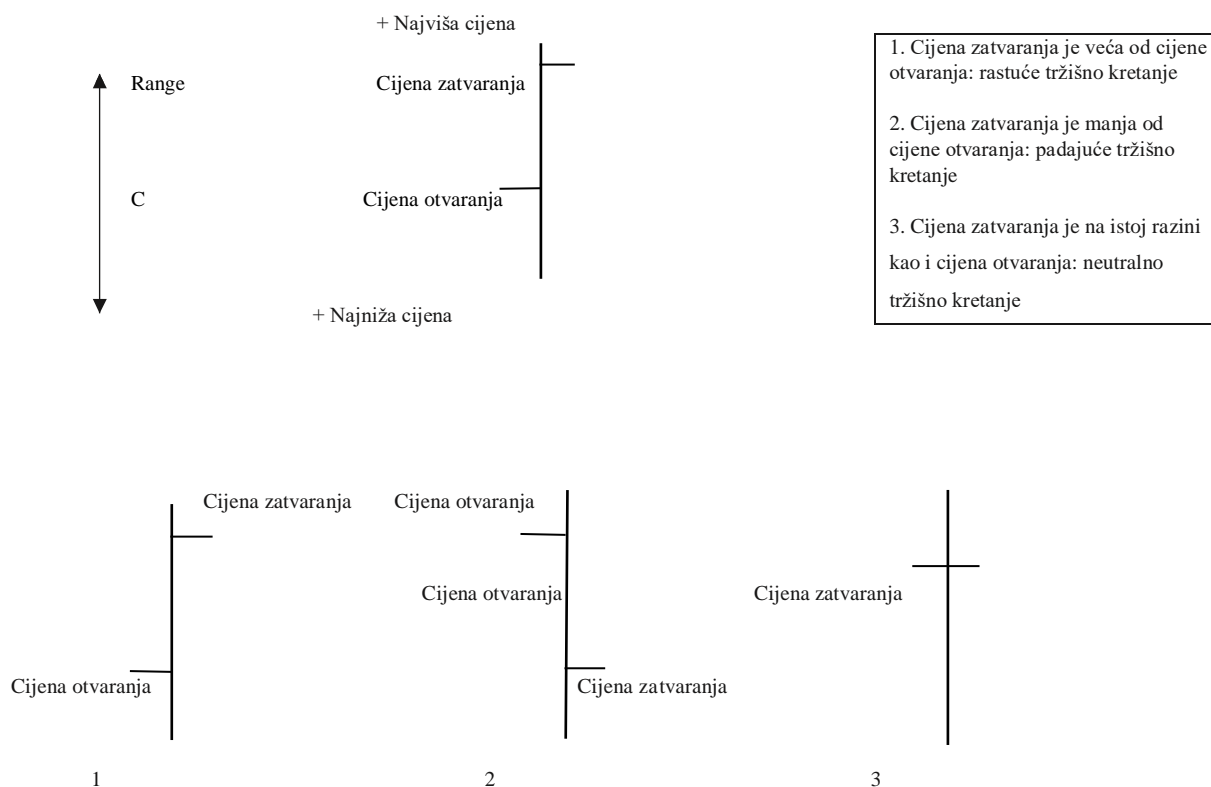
+ Najviša cijena

Range

Cijena zatvaranja

C

Cijena otvaranja

+ Najniža cijena

1. Cijena zatvaranja je veća od cijene otvaranja: rastuće tržišno kretanje

2. Cijena zatvaranja je manja od cijene otvaranja: padajuće tržišno kretanje

3. Cijena zatvaranja je na istoj razini kao i cijena otvaranja: neutralno tržišno kretanje

Cijena zatvaranja

Cijena otvaranja

Cijena otvaranja

Cijena otvaranja

Cijena zatvaranja

Cijena zatvaranja

1

2

3